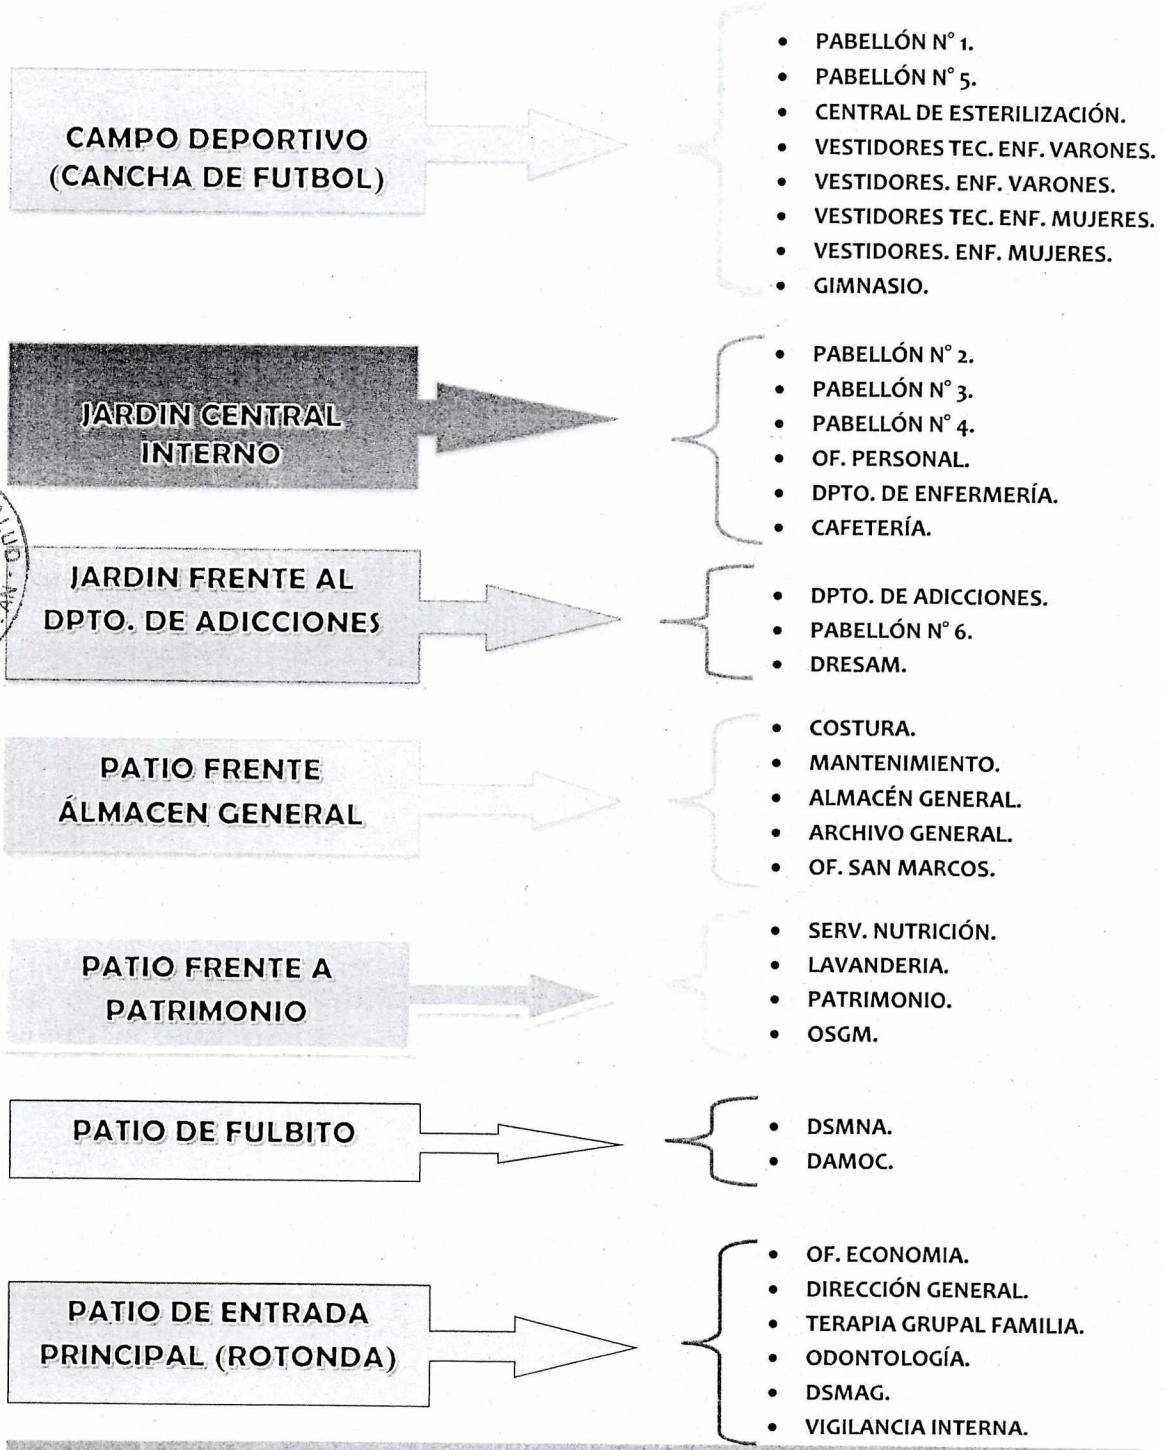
CAMPO DEPORTIVO (CANCHA DE FUTBOL)

- PABELLÓN N° 1.
- PABELLÓN N° 5.
- CENTRAL DE ESTERILIZACIÓN.
- VESTIDORES TEC. ENF. VARONES.
- VESTIDORES. ENF. VARONES.
- VESTIDORES TEC. ENF. MUJERES.
- VESTIDORES. ENF. MUJERES.
- GIMNASIO.

JARDIN CENTRAL INTERNO

- PABELLÓN N° 2.
- PABELLÓN N° 3.
- PABELLÓN N° 4.
- OF. PERSONAL.
- DPTO. DE ENFERMERÍA.
- CAFETERÍA.

JARDIN FRENTE AL DPTO. DE ADICCIONES

- DPTO. DE ADICCIONES.
- PABELLÓN N° 6.
- DRESAM.

PATIO FRENTE ÁLMACEN GENERAL

- COSTURA.
- MANTENIMIENTO.
- ALMACÉN GENERAL.
- ARCHIVO GENERAL.
- OF. SAN MARCOS.

PATIO FRENTE A PATRIMONIO

- SERV. NUTRICIÓN.
- LAVANDERIA.
- PATRIMONIO.
- OSGM.

PATIO DE FULBITO

- DSMNA.
- DAMOC.

PATIO DE ENTRADA PRINCIPAL (ROTONDA)

- OF. ECONOMIA.
- DIRECCIÓN GENERAL.
- TERAPIA GRUPAL FAMILIA.
- ODONTOLOGÍA.
- DSMAG.
- VIGILANCIA INTERNA.